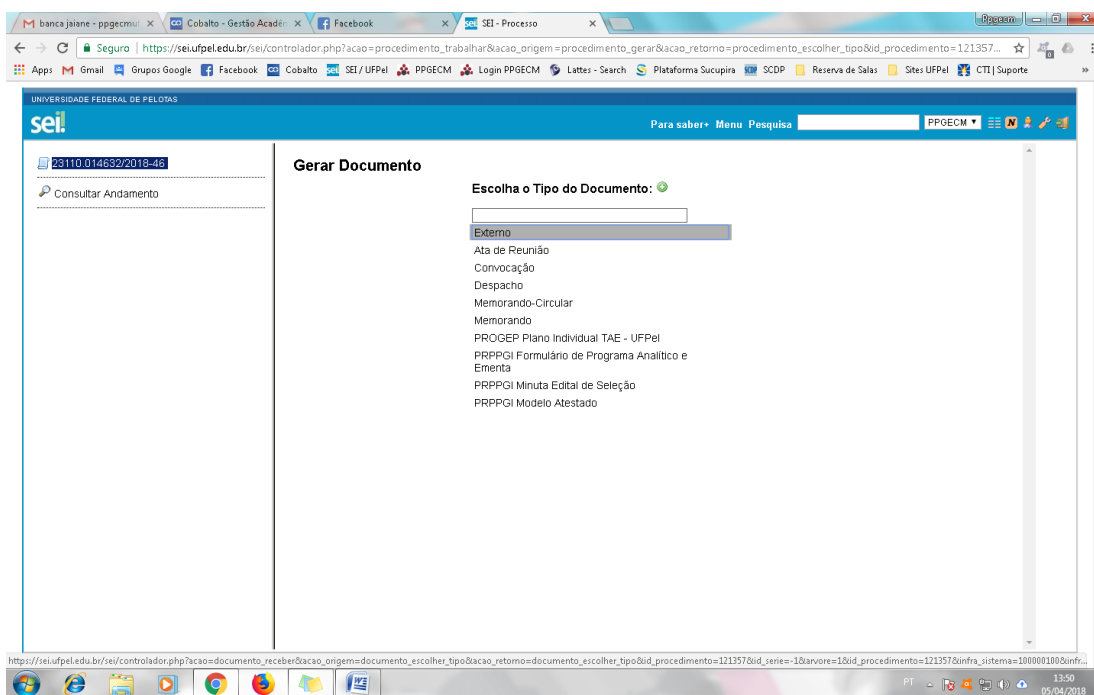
M banca jaiane - ppgecmul ×
Cobalto - Gestão Acadêr ×
Facebook ×
sei SEI - Processo ×
Ppgecm

Seguro | https://sei.ufpel.edu.br/sei/controlador.php?acao=procedimento_trabalhar&acao_origem=procedimento_gerar&acao_retorno=procedimento_escolher_tipo&id_procedimento=121357...

Apps Gmail Grupos Google Facebook Cobalto SEI / UFPel PPGECM Login PPGECM Lattes - Search Plataforma Sucupira SCDP Reserva de Salas Sites UFPel CTI | Suporte

UNIVERSIDADE FEDERAL DE PELOTAS
sei!
Para saber+ Menu Pesquisa PPGECM

23110.014632/2018-46
Consultar Andamento

Gerar Documento

Escolha o Tipo do Documento:

Externo
Ata de Reunião
Convocação
Despacho
Memorando-Circular
Memorando
PROGEP Plano Individual TAE - UFPel
PRPPGI Formulário de Programa Analítico e Ementa
PRPPGI Minuta Edital de Seleção
PRPPGI Modelo Atestado

https://sei.ufpel.edu.br/sei/controlador.php?acao=documento_receber&acao_origem=documento_escolher_tipo&acao_retorno=documento_escolher_tipo&id_procedimento=121357&id_serie=-1&arvore=1&id_procedimento=121357&infra_sistema=100000100&infr...

PT 13:50 05/04/2018